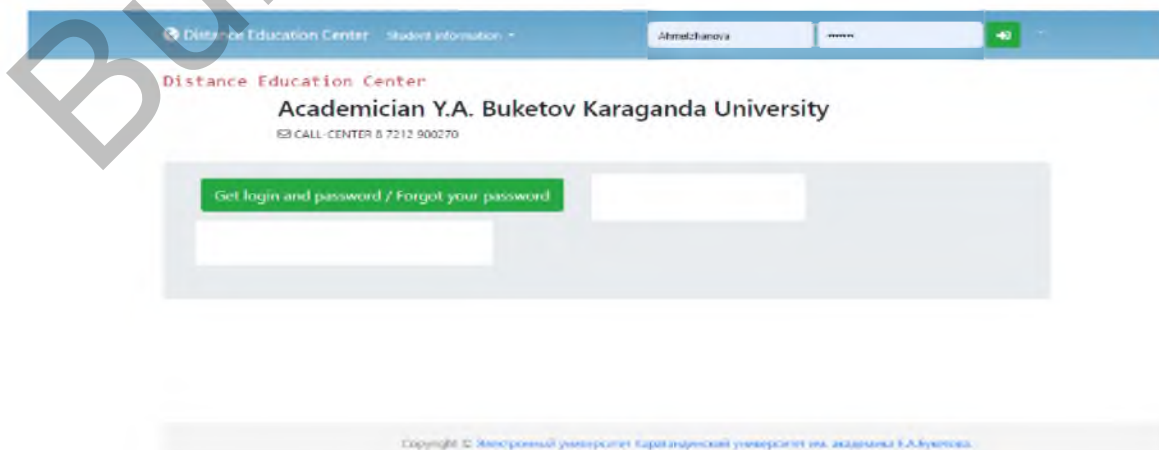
Bu

Distance Education Center Student information ▾

Ahmetzhanova

••••••

Distance Education Center

Academician Y.A. Buketov Karaganda University

CALL-CENTER 8 7212 900270

Get login and password / Forgot your password

Copyright © Электронный университет Карагандинский университет им. академика Е.А.Букетова